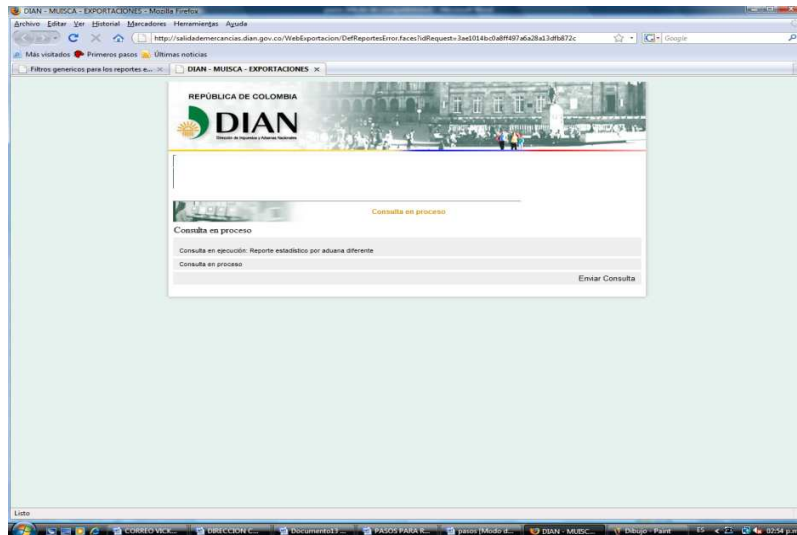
DIAN - MUISCA - EXPORTACIONES - Mozilla Firefox

Archivo Editar Ver Historial Marcadores Herramientas Ayuda

http://salidademercancias.dian.gov.co/WebExportacion/DefReportesError.faces?idRequest=3ae1014bc0a8ff497a6a28a13dfb872c

Google

Más visitados Primeros pasos Últimas noticias

Filtros genericos para los reportes e... ×

DIAN - MUISCA - EXPORTACIONES ×

REPÚBLICA DE COLOMBIA

DIAN

Dirección de Impuestos y Aduanas Nacionales

Consulta en proceso

Consulta en proceso

Consulta en ejecución: Reporte estadístico por aduana diferente

Consulta en proceso

Enviar Consulta

Listo

CORREO VICK...

DIRECCION C...

Documento13 ...

PASOS PARA R...

pasos [Modo d...

DIAN - MUISC...

Dibujo - Paint

ES

02:54 p.m